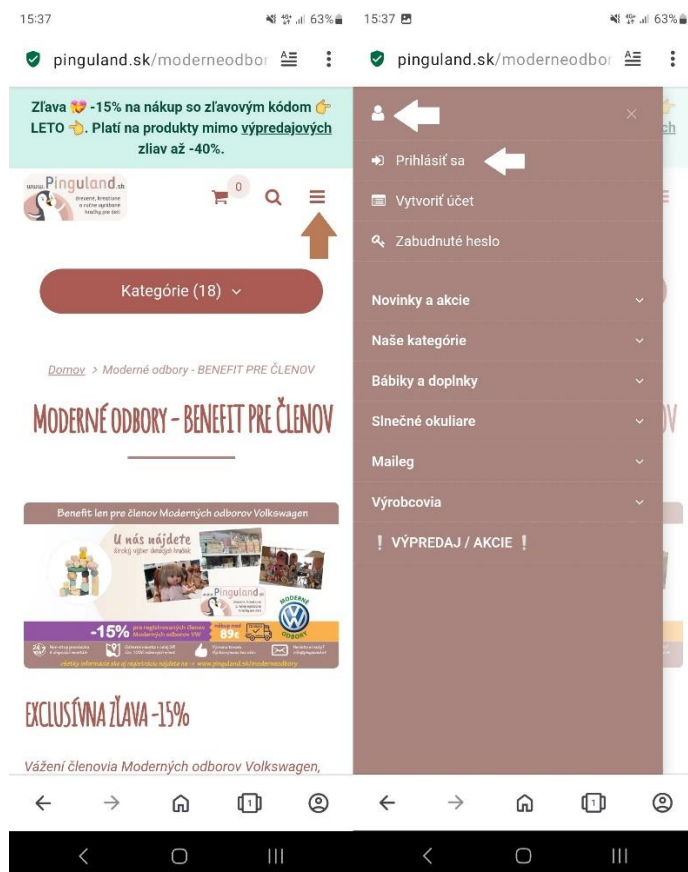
15:37 63%

pinguland.sk/moderneodbor

Zľava -15% na nákup so zľavovým kódom LETO. Platí na produkty mimo výpredajových zliav až -40%.

www.Pinguland.sk drevené, hrackane a ručne vyrobené hračky pre deti

0

Kategórie (18)

Domov > Moderné odbory - BENEFIT PRE ČLENOV

MODERNÉ ODBORY - BENEFIT PRE ČLENOV

Benefit len pre členov Moderných odborov Volkswagen

U nás nájdete široký výber detských hračiek

Pinguland.sk

MODERNÉ ODBORY

-15% pre registrovaných členov Moderných odborov VW

89€

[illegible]

EXCLUSÍVNA ZĽAVA -15%

Vážení členovia Moderných odborov Volkswagen,

15:37 63%

pinguland.sk/moderneodbor

Prihlásiť sa

Vytvoriť účet

Zabudnuté heslo

Novinky a akcie

Naše kategórie

Bábiky a doplnky

Slnečné okuliare

Maileg

Výrobcovia

! VÝPREDAJ / AKCIE !